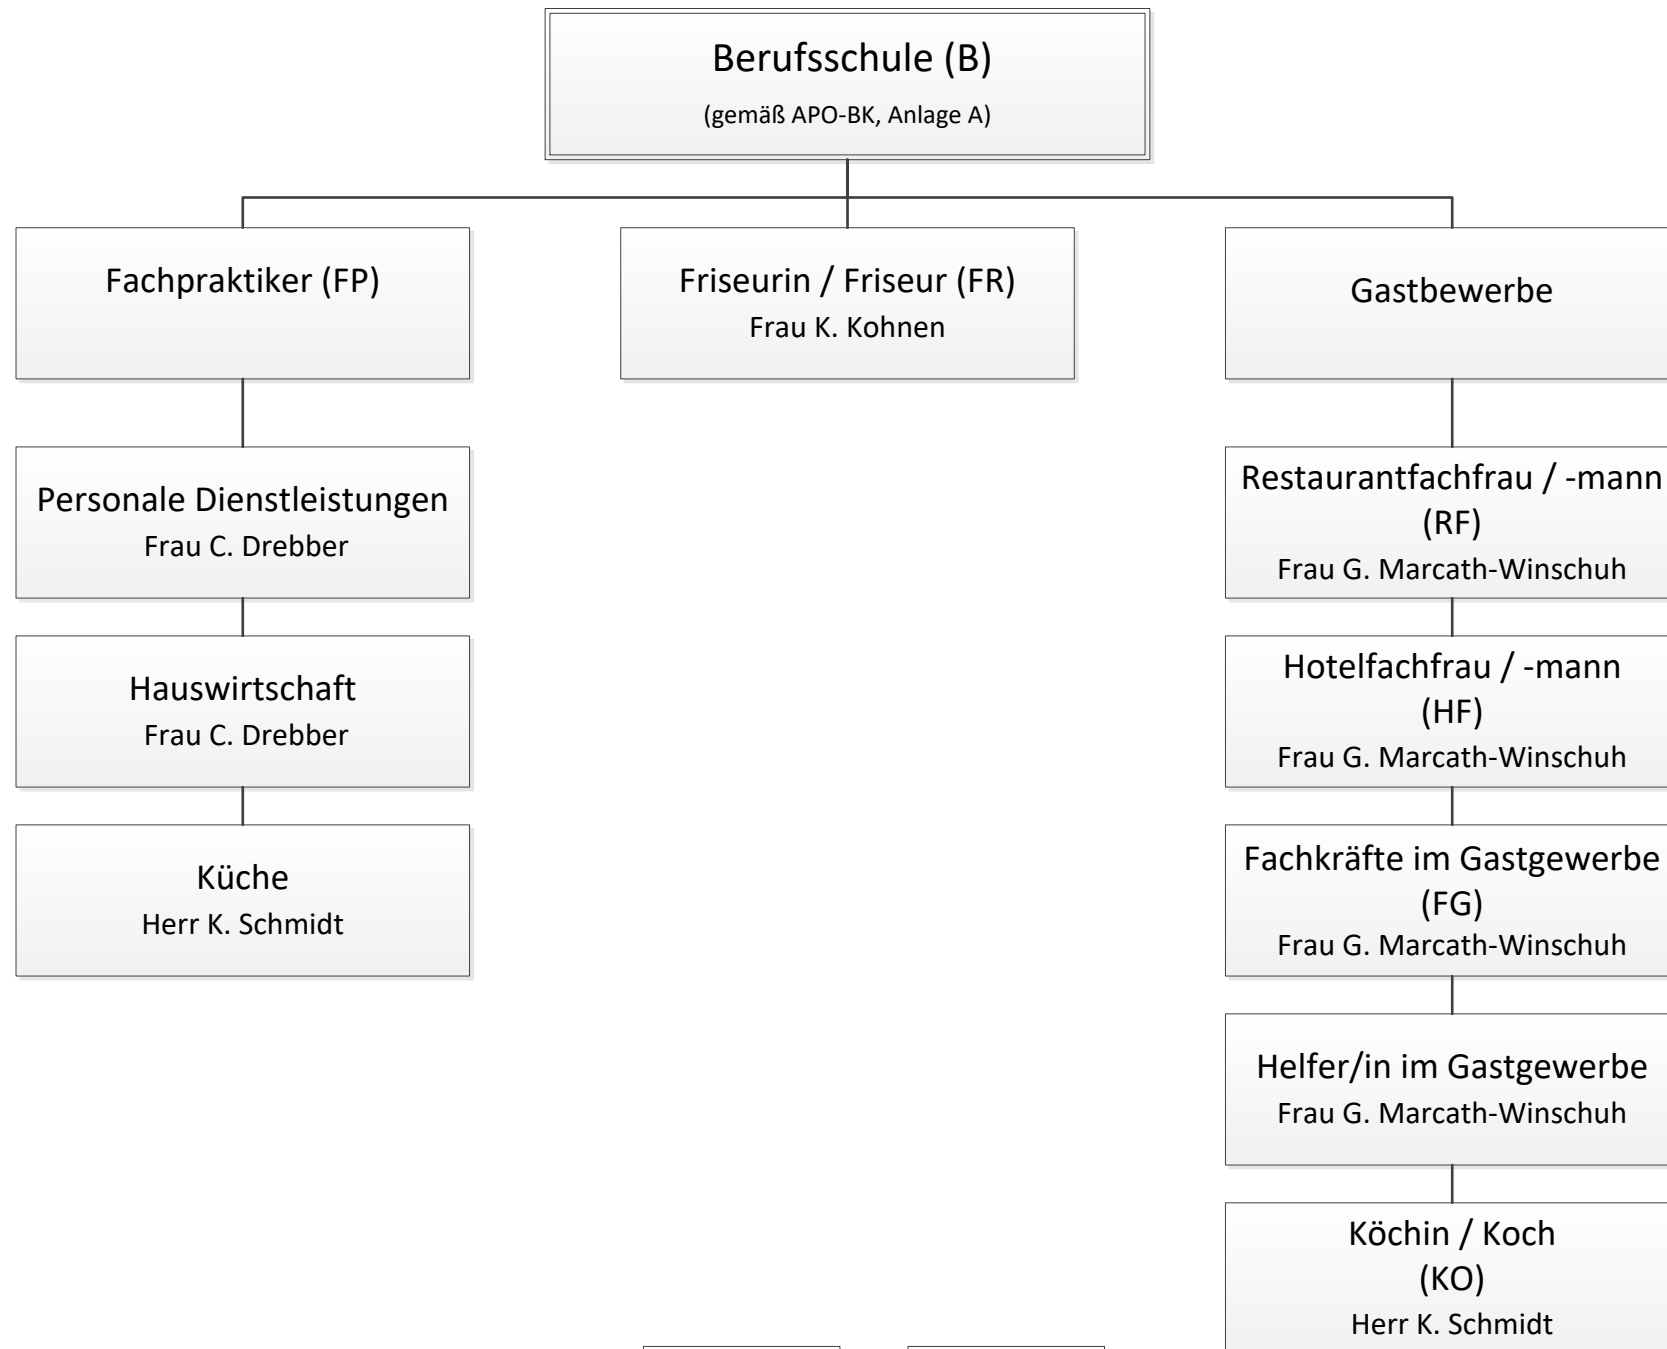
Berufsschule (B)
(gemäß APO-BK, Anlage A)

Fachpraktiker (FP)

Personale Dienstleistungen
Frau C. Drebber

Hauswirtschaft
Frau C. Drebber

Küche
Herr K. Schmidt

Friseurin / Friseur (FR)
Frau K. Kohnen

Gastbewerbe

Restaurantfachfrau / -mann
(RF)
Frau G. Marcath-Winschuh

Hotelfachfrau / -mann
(HF)
Frau G. Marcath-Winschuh

Fachkräfte im Gastgewerbe
(FG)
Frau G. Marcath-Winschuh

Helfer/in im Gastgewerbe
Frau G. Marcath-Winschuh

Köchin / Koch
(KO)
Herr K. Schmidt